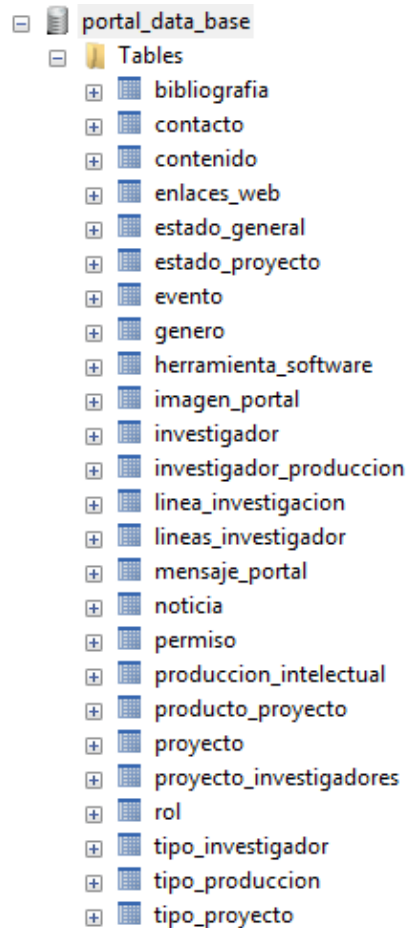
portal_data_base
Tables
bibliografia
contacto
contenido
enlaces_web
estado_general
estado_proyecto
evento
genero
herramienta_software
imagen_portal
investigador
investigador_produccion
linea_investigacion
lineas_investigador
mensaje_portal
noticia
permiso
produccion_intelectual
producto_proyecto
proyecto
proyecto_investigadores
rol
tipo_investigador
tipo_produccion
tipo_proyecto